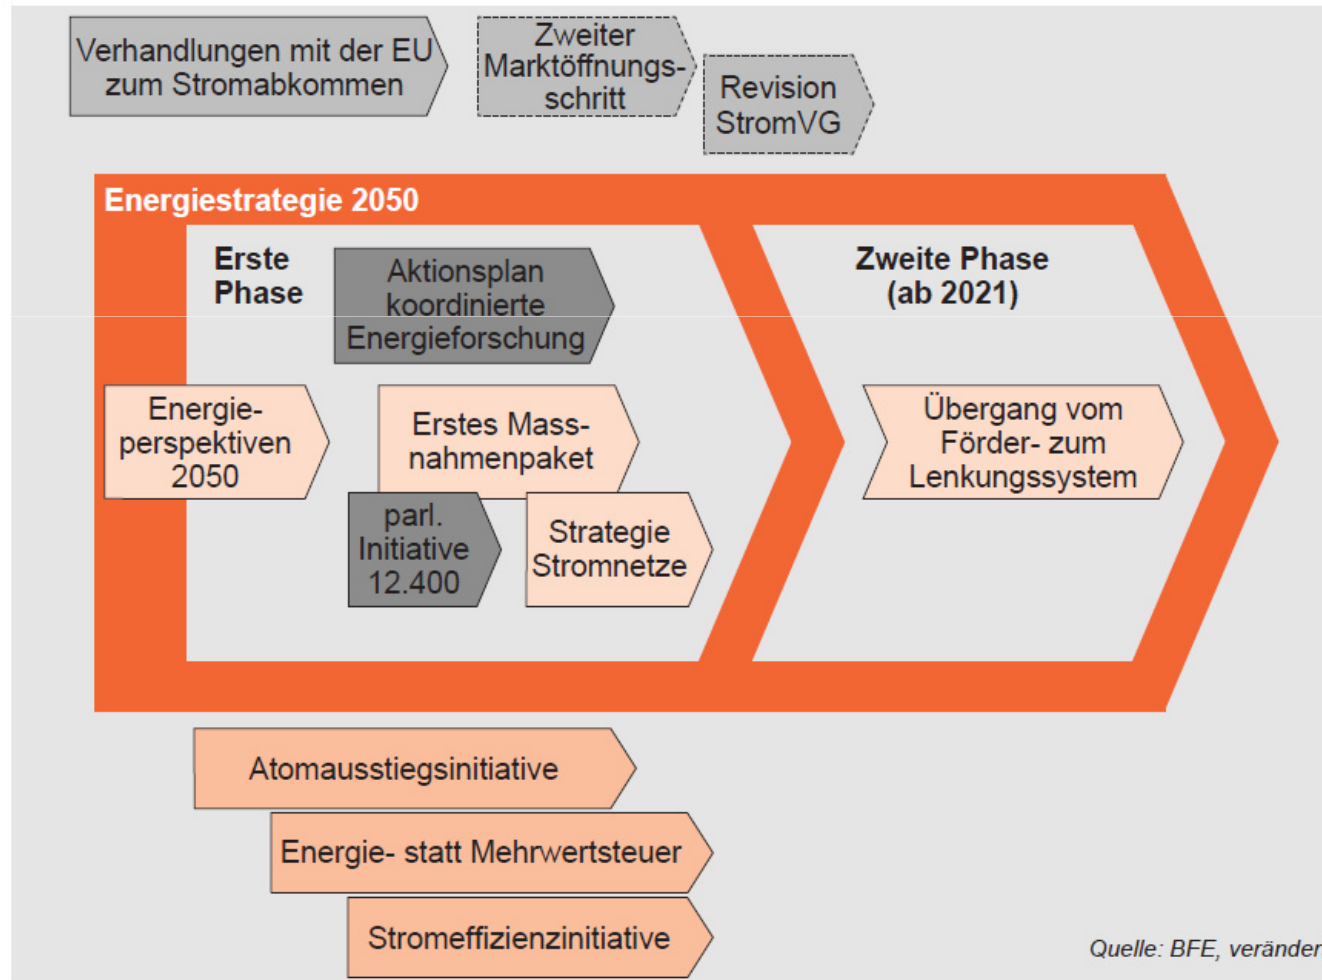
Verhandlungen mit der EU zum Stromabkommen

Zweiter Marktöffnungsschritt

Revision StromVG

Energiestrategie 2050

Erste Phase

Aktionsplan koordinierte Energieforschung

Zweite Phase (ab 2021)

Energieperspektiven 2050

Erstes Massnahmenpaket

Übergang vom Förder- zum Lenkungssystem

parl. Initiative 12.400

Strategie Stromnetze

Atomausstiegsinitiative

Energie- statt Mehrwertsteuer

Stromeffizienzinitiative

Quelle: BFE, veränder